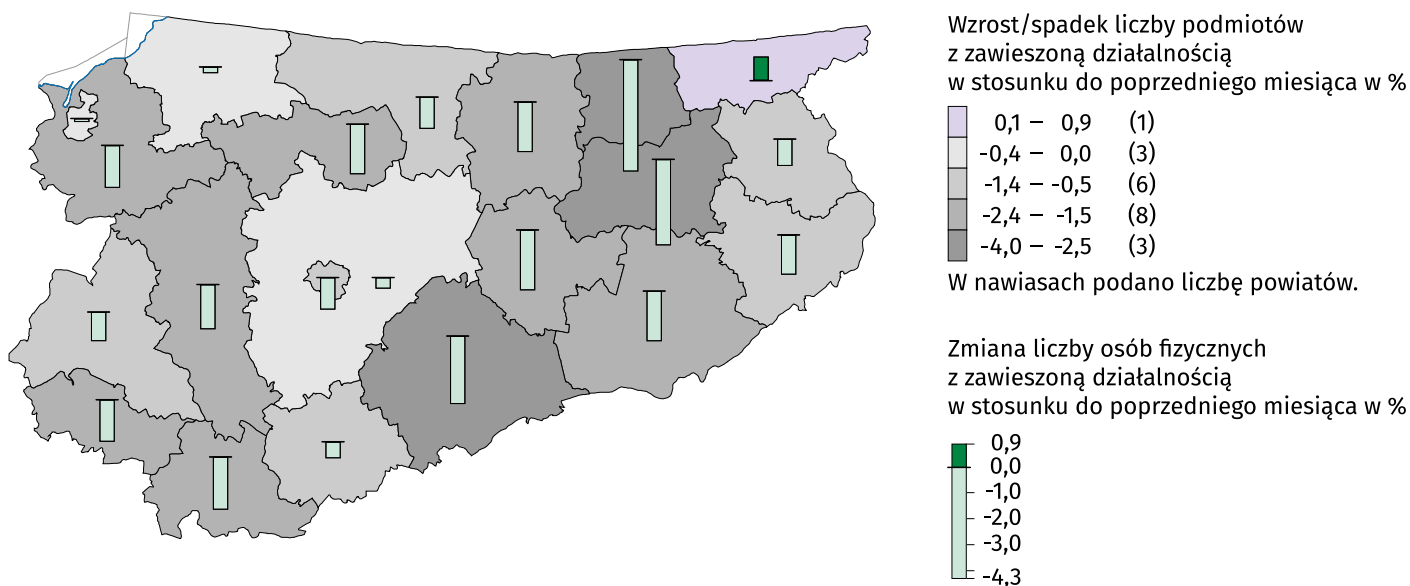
Wzrost/spadek liczby podmiotów z zawieszoną działalnością w stosunku do poprzedniego miesiąca w %

| | | |
|---|---|---|
| 0,1 – 0,9 | (1) |
| -0,4 – 0,0 | (3) |
| -1,4 – -0,5 | (6) |
| -2,4 – -1,5 | (8) |
| -4,0 – -2,5 | (3) |

W nawiasach podano liczbę powiatów.

Zmiana liczby osób fizycznych z zawieszoną działalnością w stosunku do poprzedniego miesiąca w %

0,9
0,0
-1,0
-2,0
-3,0
-4,3